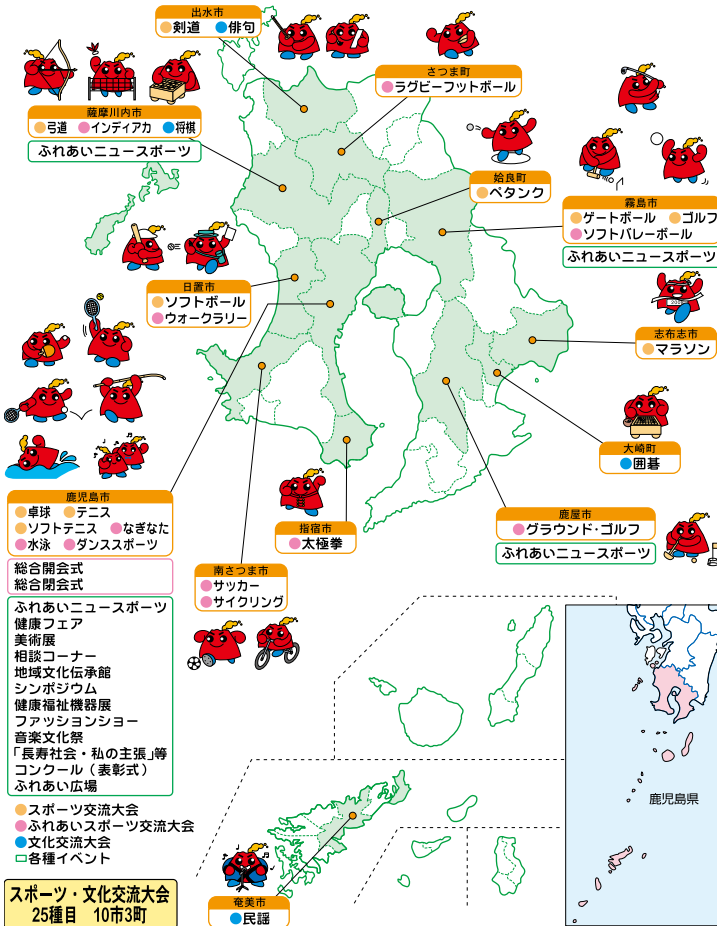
出水市
剣道　俳句

さつま町
ラグビーフットボール

薩摩川内市
弓道　インディアカ　将棋

ふれあいニュースポーツ

姶良町
ペタンク

霧島市
ゲートボール　ゴルフ
ソフトバレーボール

ふれあいニュースポーツ

日置市
ソフトボール
ウォークラリー

志布志市
マラソン

大崎町
囲碁

鹿児島市
卓球　テニス
ソフトテニス　なぎなた
水泳　ダンススポーツ

鹿屋市
グラウンド・ゴルフ

ふれあいニュースポーツ

指宿市
太極拳

総合開会式
総合閉会式

南さつま市
サッカー
サイクリング

ふれあいニュースポーツ
健康フェア
美術展
相談コーナー
地域文化伝承館
シンポジウム
健康福祉機器展
ファッションショー
音楽文化祭
「長寿社会・私の主張」等
コンクール（表彰式）
ふれあい広場

スポーツ交流大会
ふれあいスポーツ交流大会
文化交流大会
各種イベント

鹿児島県

スポーツ・文化交流大会
25種目　10市3町

奄美市
民謡